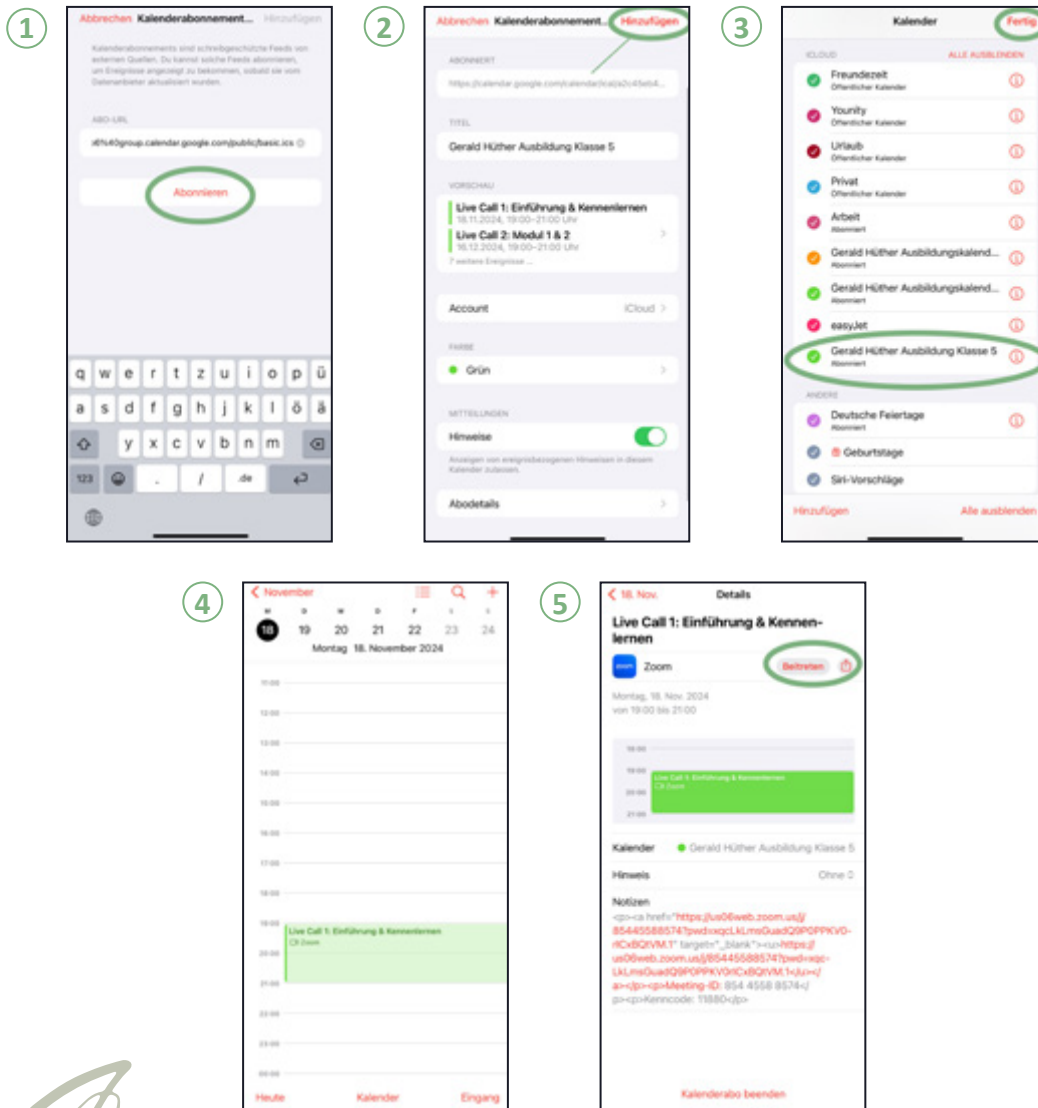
1

Abbrechen Kalenderabonnement... Hinzufügen

Kalenderabonnements sind schreibgeschützte Feeds von externen Quellen. Du kannst solche Feeds abonnieren, um Ereignisse angezeigt zu bekommen, sobald sie vom Datenanbieter aktualisiert wurden.

ABO-URL

x6%40group.calendar.google.com/public/basic.ics

Abonnieren

q w e r t z u i o p ü
a s d f g h j k l ö ä
y x c v b n m
123 . / .de

2

Abbrechen Kalenderabonnement... Hinzufügen

ABONNIERT

https://calendar.google.com/calendar/ical/a2c45eb4...

TITEL

Gerald Hüther Ausbildung Klasse 5

VORSCHAU

Live Call 1: Einführung & Kennenlernen
18.11.2024, 19:00–21:00 Uhr
Live Call 2: Modul 1 & 2
16.12.2024, 19:00–21:00 Uhr
7 weitere Ereignisse ...

Account iCloud

FARBE

Grün

MITTEILUNGEN

Hinweise

Anzeigen von ereignisbezogenen Hinweisen in diesem Kalender zulassen.

Abodetails

3

Kalender Fertig

ICLOUD ALLE AUSBLENDEN

Freundezeit
Öffentlicher Kalender
Younity
Öffentlicher Kalender
Urlaub
Öffentlicher Kalender
Privat
Öffentlicher Kalender
Arbeit
Abonniert
Gerald Hüther Ausbildungskalend...
Abonniert
Gerald Hüther Ausbildungskalend...
Abonniert
easyJet
Gerald Hüther Ausbildung Klasse 5
Abonniert

ANDERE

Deutsche Feiertage
Abonniert
Geburtstage
Siri-Vorschläge

Hinzufügen Alle ausblenden

4

November

M D M D F S S
18 19 20 21 22 23 24
Montag 18. November 2024

11:00
12:00
13:00
14:00
15:00
16:00
17:00
18:00
19:00
Live Call 1: Einführung & Kennenlernen
Zoom
20:00
21:00
22:00
23:00
00:00

Heute Kalender Eingang

5

18. Nov. Details

Live Call 1: Einführung & Kennenlernen

Zoom Beitreten

Montag, 18. Nov. 2024
von 19:00 bis 21:00

18:00
19:00
Live Call 1: Einführung & Kennenlernen
Zoom
20:00
21:00

Kalender Gerald Hüther Ausbildung Klasse 5

Hinweis Ohne

Notizen
<p><a href="https://us06web.zoom.us/j/85445588574?pwd=xqcLkLmsGuadQ9P0PPKV0rICxBQlVM.1" target="_blank"><u>https://us06web.zoom.us/j/85445588574?pwd=xqcLkLmsGuadQ9P0PPKV0rICxBQlVM.1</u></a></p><p>Meeting-ID: 854 4558 8574</p><p>Kenncode: 11880</p>

Kalenderabo beenden